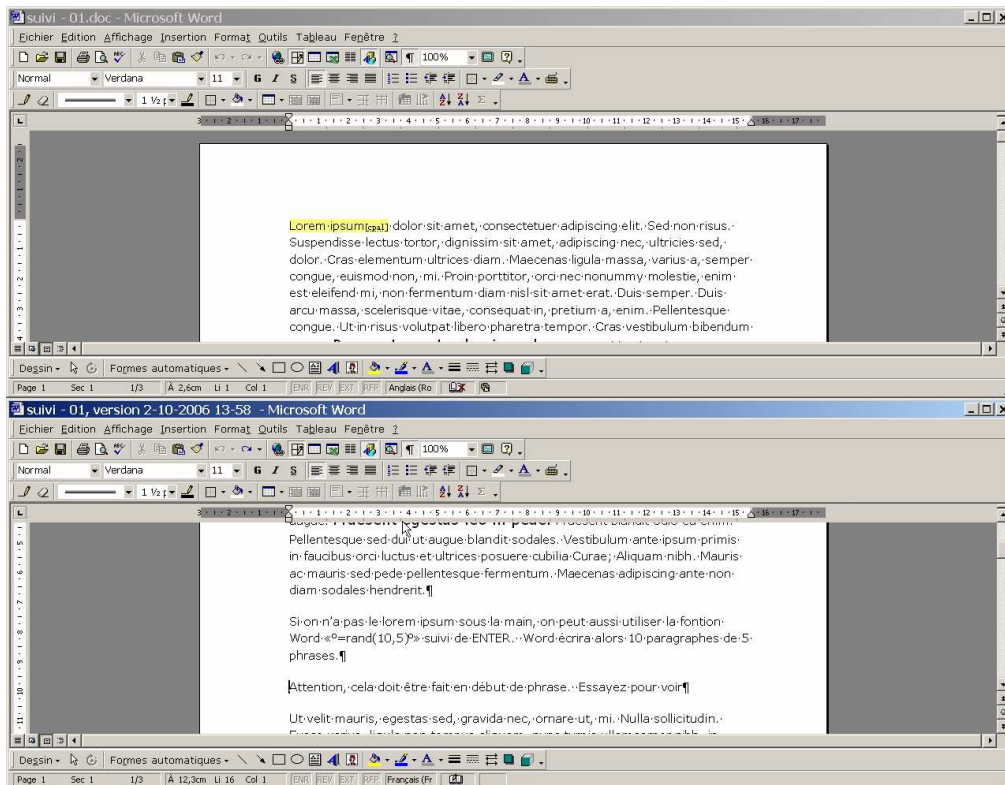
suivi - 01.doc - Microsoft Word

Fichier Edition Affichage Insertion Format Outils Tableau Fenêtre ?

100%

Normal Verdana 11

1 ½ pt

Lorem ipsum[cpa1] dolor sit amet, consectetuer adipiscing elit. Sed non risus. Suspendisse lectus tortor, dignissim sit amet, adipiscing nec, ultricies sed, dolor. Cras elementum ultrices diam. Maecenas ligula massa, varius a, semper congue, euismod non, mi. Proin porttitor, orci nec nonummy molestie, enim est eleifend mi, non fermentum diam nisl sit amet erat. Duis semper. Duis arcu massa, scelerisque vitae, consequat in, pretium a, enim. Pellentesque congue. Ut in risus volutpat libero pharetra tempor. Cras vestibulum bibendum

Dessin Formes automatiques

Page 1 Sec 1 1/3 À 2,6cm Li 1 Col 1 ENR REV EXT RFP Anglais (Ro

suivi - 01, version 2-10-2006 13-58 - Microsoft Word

Fichier Edition Affichage Insertion Format Outils Tableau Fenêtre ?

100%

Normal Verdana 11

1 ½ pt

Pellentesque sed dui ut augue blandit sodales. Vestibulum ante ipsum primis in faucibus orci luctus et ultrices posuere cubilia Curae; Aliquam nibh. Mauris ac mauris sed pede pellentesque fermentum. Maecenas adipiscing ante non diam sodales hendrerit.¶

Si on n'a pas le lorem ipsum sous la main, on peut aussi utiliser la fontion Word «°=rand(10,5)°» suivi de ENTER. Word écrira alors 10 paragraphes de 5 phrases.¶

Attention, cela doit être fait en début de phrase. Essayez pour voir¶

Ut velit mauris, egestas sed, gravida nec, ornare ut, mi. Nulla sollicitudin.

Dessin Formes automatiques

Page 1 Sec 1 1/3 À 12,3cm Li 16 Col 1 ENR REV EXT RFP Français (Fr